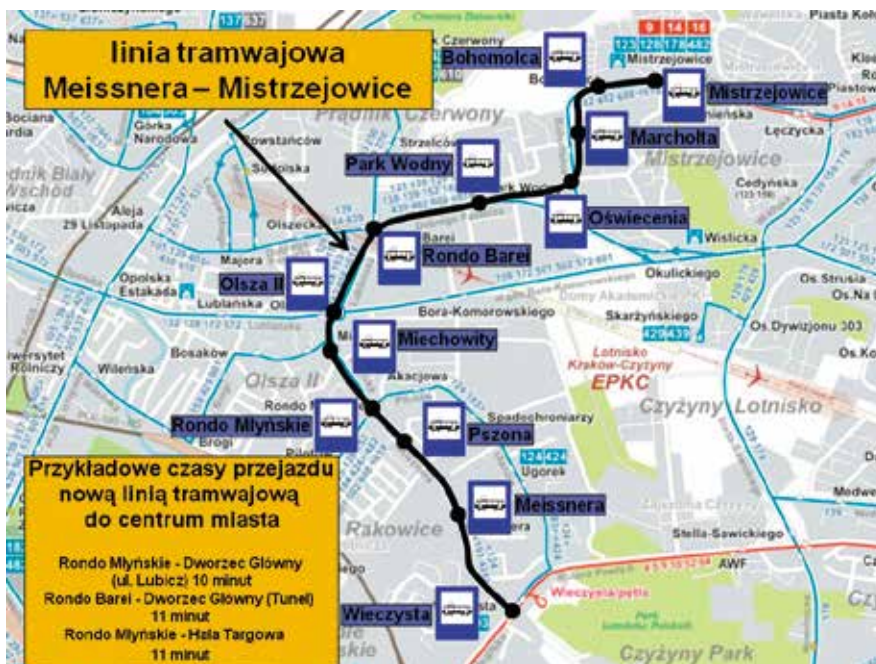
linia tramwajowa
Meissnera – Mistrzejowice

Bohomolca

Mistrzejowice

Marchołta

Park Wodny

Oświecenia

Rondo Barei

Olsza II

Miechowity

Rondo Młyńskie

Pszona

Meissnera

Wieczysta

Przykładowe czasy przejazdu nową linią tramwajową do centrum miasta

Rondo Młyńskie - Dworzec Główny (ul. Lubicz) 10 minut
Rondo Barei - Dworzec Główny (Tunel) 11 minut
Rondo Młyńskie - Hala Targowa 11 minut

Prądnik Czerwony
Mistrzejowice
Olsza II
Rakowice
Czyżyny Lotnisko
Czyżyny Park
Lotnisko Kraków-Czyżyny
EPKC
Piasta Kołodzieja
Łęczycka
Cedyńska
Wiślicka
Okulickiego
Os. Strusia
Os. Dywizjonu 303
Skarżyńskiego
Bora-Komorowskiego
Akacjowa
Spadochroniarzy
Ugorek
Stella-Sawickiego
AWF
Wieczysta/pętla
Lublańska
Opolska Estakada
Aleja 29 Listopada
Bosaków
Wileńska
Majora
Olszecka
Strzelców
Powstańców
Sołtysia
Górka Narodowa
Dziekanowicka
Bociana
Prądnik Biały Wschód
Uniwersytet Rolniczy
Brogi
Rondo M
Barei
Domy Akademickie
Medwe
Os. Na
Os. Ko
Os. Kościuszkowskie
Mistrzejowice
Bohomolca
Chemiczna
Czerwony
Park Wodny
Marchołta
Nad Sudołem
Ks. Ko
137 537
9 14 16
123 128 178 482
429 439
124 424